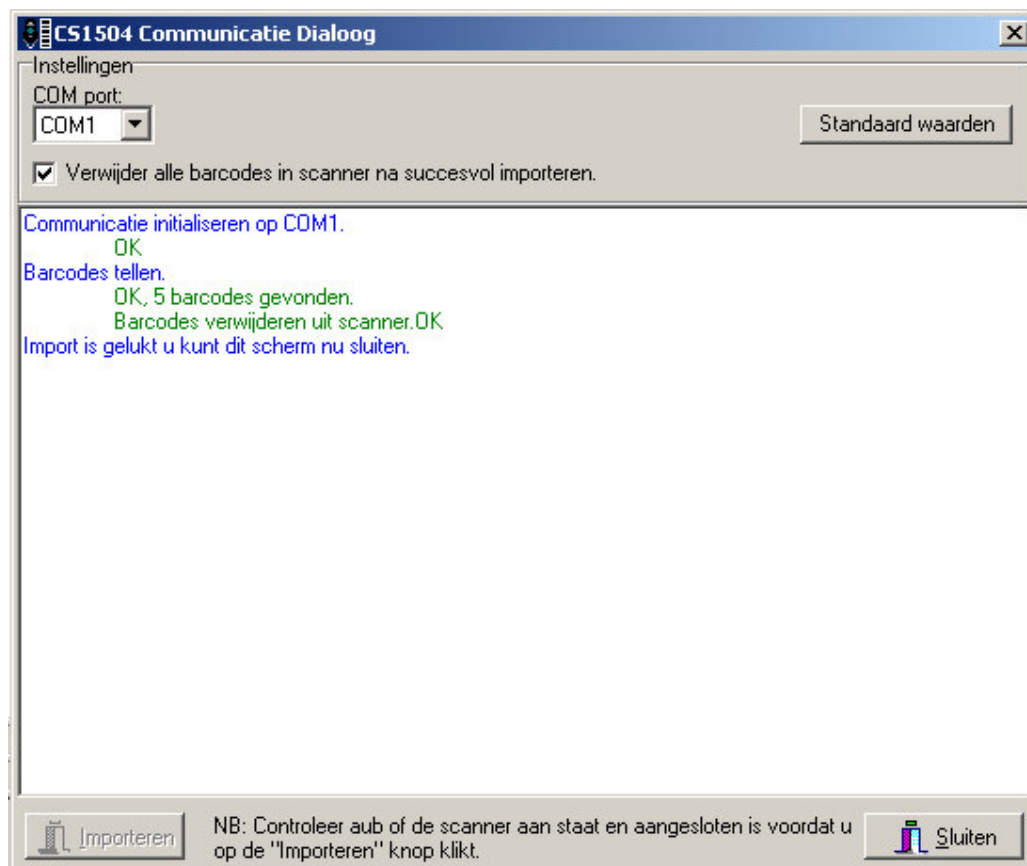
CS1504 Communicatie Dialoog

Instellingen

COM port:

COM1

Standaard waarden

Verwijder alle barcodes in scanner na succesvol importeren.

Communicatie initialiseren op COM1.
OK
Barcodes tellen.
OK, 5 barcodes gevonden.
Barcodes verwijderen uit scanner.OK
Import is gelukt u kunt dit scherm nu sluiten.

Importeren

NB: Controleer aub of de scanner aan staat en aangesloten is voordat u op de "Importeren" knop klikt.

Sluiten